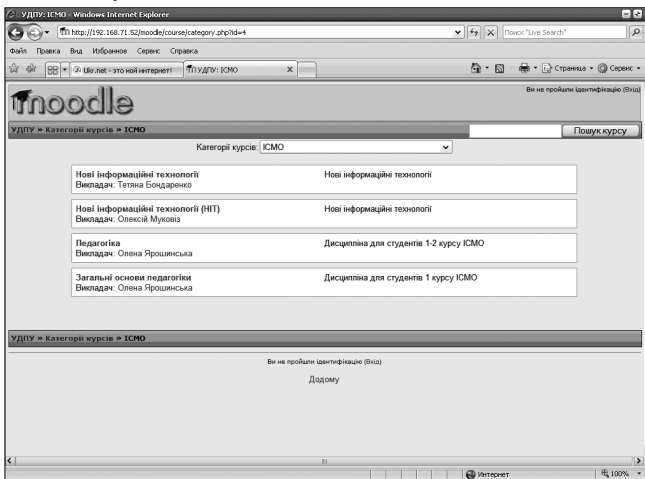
УДПУ: ІСМО - Windows Internet Explorer

http://192.168.71.52/moodle/course/category.php?id=4

Поиск "Live Search"

Файл Правка Вид Избранное Сервис Справка

Ukr.net - это мой интернет!

УДПУ: ІСМО

Страница Сервис

moodle

Ви не пройшли ідентифікацію (Вхід)

УДПУ » Категорії курсів » ІСМО

Пошук курсу

Категорії курсів: ІСМО

| | |
|---|---|
| **Нові інформаційні технології**<br>Викладач: Тетяна Бондаренко | Нові інформаційні технології |
| **Нові інформаційні технології (НІТ)**<br>Викладач: Олексій Муковіз | Нові інформаційні технології |
| **Педагогіка**<br>Викладач: Олена Ярошинська | Дисципліна для студентів 1-2 курсу ІСМО |
| **Загальні основи педагогіки**<br>Викладач: Олена Ярошинська | Дисципліна для студентів 1 курсу ІСМО |

УДПУ » Категорії курсів » ІСМО

Ви не пройшли ідентифікацію (Вхід)

Додому

Интернет

100%